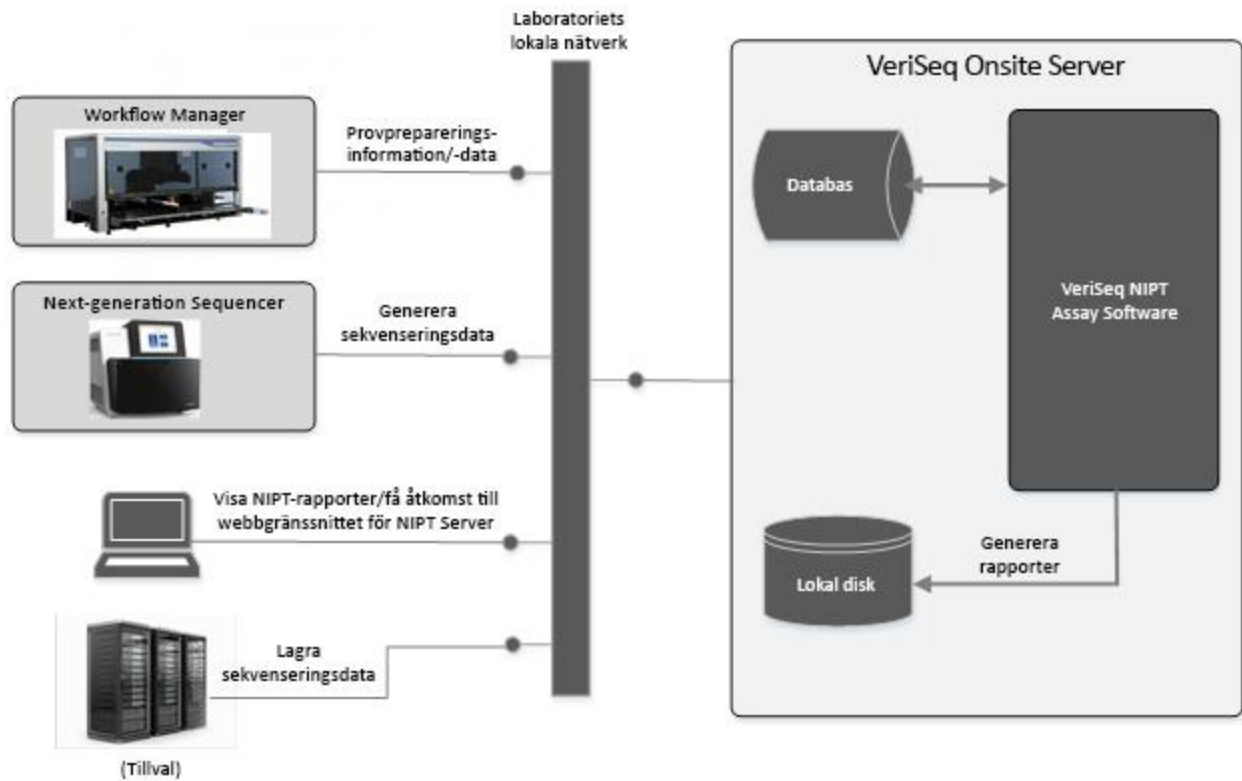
Laboratoriets lokala nätverk

VeriSeq Onsite Server

Workflow Manager

Provprepareringsinformation/-data

Databas

Next-generation Sequencer

Generera sekvenseringsdata

VeriSeq NIPT Assay Software

Visa NIPT-rapporter/få åtkomst till webbgränssnittet för NIPT Server

Generera rapporter

Lokal disk

Lagra sekvenseringsdata

(Tillval)